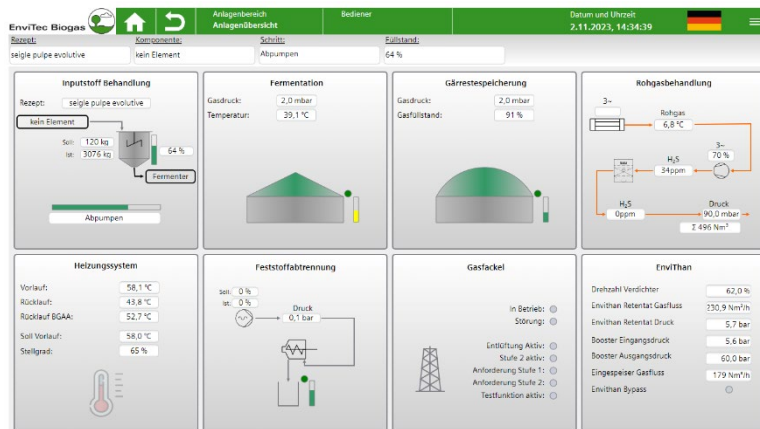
EnviTec Biogas

Anlagenbereich
Anlagenübersicht

Bediener

Datum und Uhrzeit
2.11.2023, 14:34:39

Rezept:
seigle pulpe evolutive

Komponente:
kein Element

Schritt:
Abpumpen

Füllstand:
64 %

Inputstoff Behandlung

Rezept: seigle pulpe evolutive

kein Element

Soll: 120 kg
Ist: 3076 kg

64 %

Fermenter

Abpumpen

Fermentation

Gasdruck: 2,0 mbar
Temperatur: 39,1 °C

Gärrestespeicherung

Gasdruck: 2,0 mbar
Gasfüllstand: 91 %

Rohgasbehandlung

3~

Rohgas
6,8 °C

3~
70 %

$H_2S$
34ppm

$H_2S$
0ppm

Druck
90,0 mbar

Σ 496 Nm³

Heizungssystem

Vorlauf: 58,1 °C
Rücklauf: 43,8 °C
Rücklauf BGAA: 52,7 °C

Soll Vorlauf: 58,0 °C
Stellgrad: 65 %

Feststoffabtrennung

Soll: 0 %
Ist: 0 %

Druck
0,1 bar

Gasfackel

In Betrieb:
Störung:

Entlüftung Aktiv:
Stufe 2 aktiv:
Anforderung Stufe 1:
Anforderung Stufe 2:
Testfunktion aktiv:

EnviThan

Drehzahl Verdichter 62,0 %
Envithan Retentat Gasfluss 230,9 Nm³/h
Envithan Retentat Druck 5,7 bar
Booster Eingangsdruck 5,6 bar
Booster Ausgangsdruck 60,0 bar
Eingespeiser Gasfluss 179 Nm³/h
Envithan Bypass